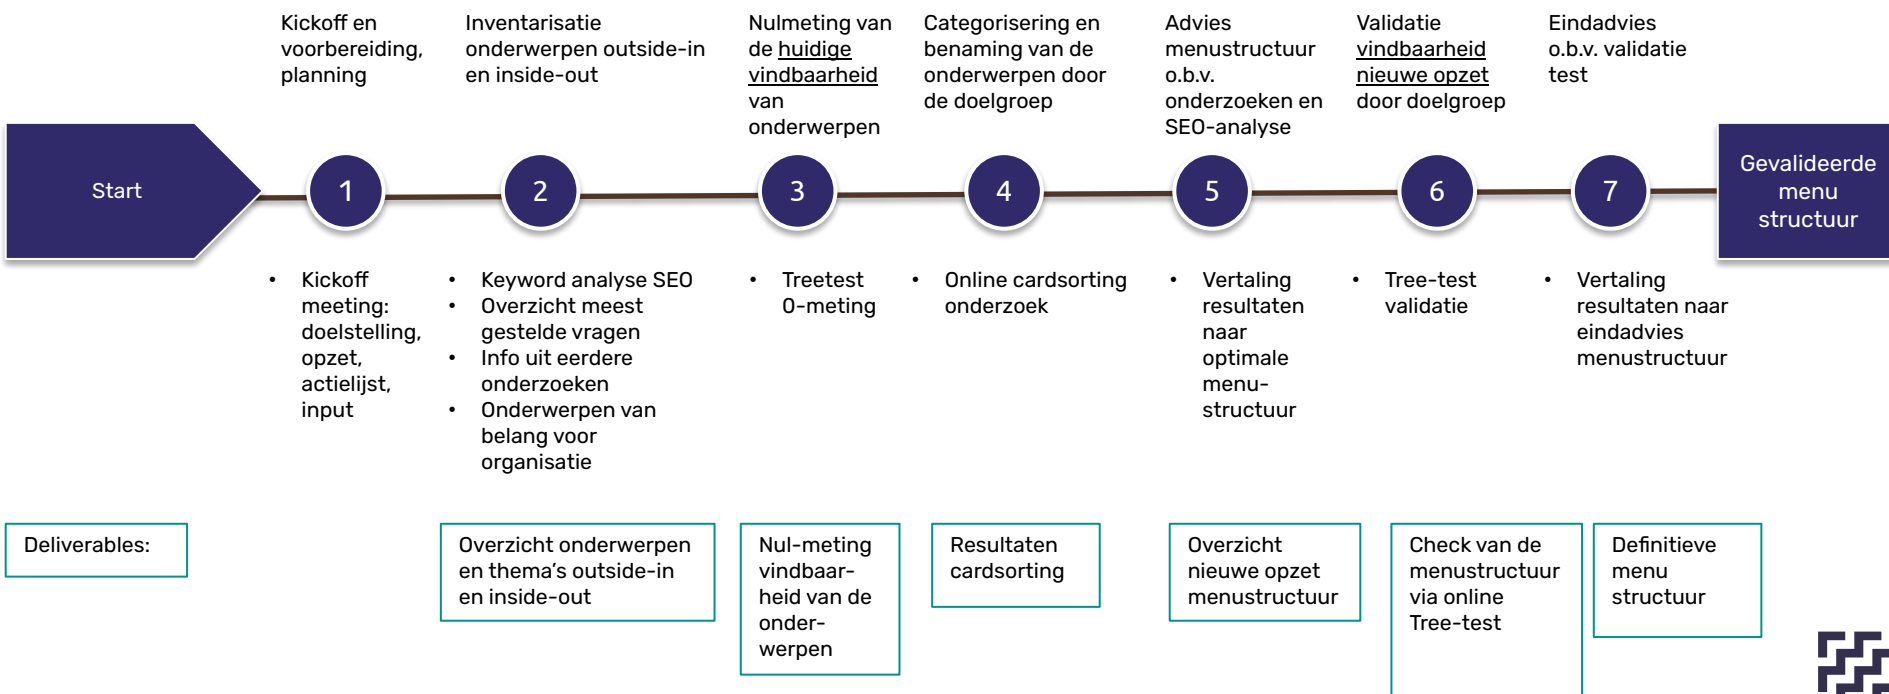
Kickoff en voorbereiding, planning

Inventarisatie onderwerpen outside-in en inside-out

Nulmeting van de huidige vindbaarheid van onderwerpen

Categorisering en benaming van de onderwerpen door de doelgroep

Advies menustructuur o.b.v. onderzoeken en SEO-analyse

Validatie vindbaarheid nieuwe opzet door doelgroep

Eindadvies o.b.v. validatie test

Start

1

2

3

4

5

6

7

Gevalideerde menu structuur

- Kickoff meeting: doelstelling, opzet, actielijst, input

- Keyword analyse SEO
- Overzicht meest gestelde vragen
- Info uit eerdere onderzoeken
- Onderwerpen van belang voor organisatie

- Treetest 0-meting

- Online cardsorting onderzoek

- Vertaling resultaten naar optimale menu-structuur

- Tree-test validatie

- Vertaling resultaten naar eindadvies menustructuur

Deliverables:

Overzicht onderwerpen en thema's outside-in en inside-out

Nul-meting vindbaar-heid van de onder-werpen

Resultaten cardsorting

Overzicht nieuwe opzet menustructuur

Check van de menustructuur via online Tree-test

Definitieve menu structuur